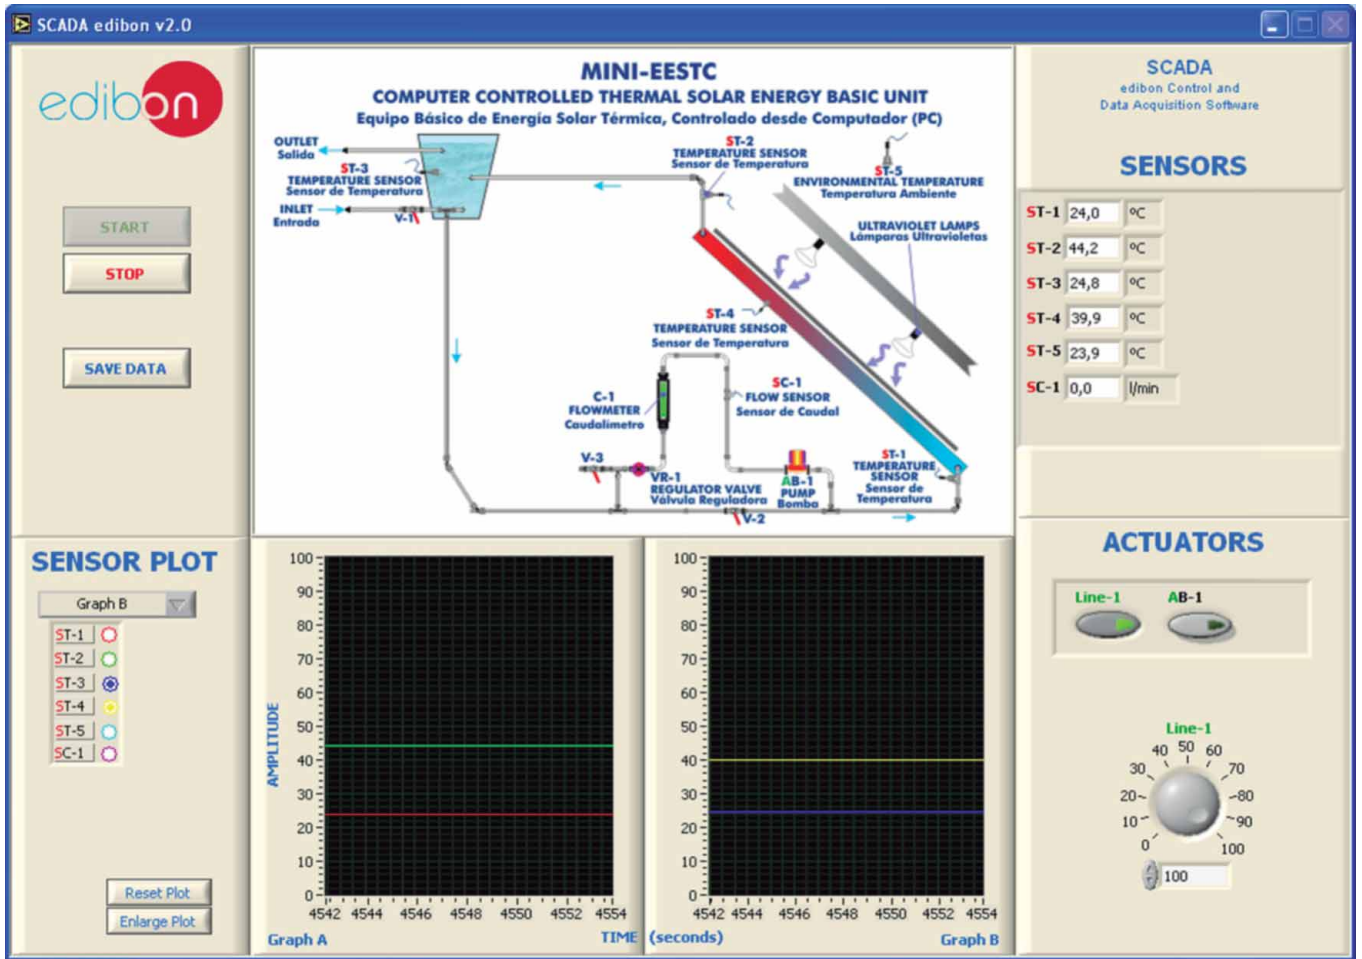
SCADA edibon v2.0

edibon

START

STOP

SAVE DATA

MINI-EESTC
COMPUTER CONTROLLED THERMAL SOLAR ENERGY BASIC UNIT
Equipo Básico de Energía Solar Térmica, Controlado desde Computador (PC)

OUTLET
Salida

ST-3
TEMPERATURE SENSOR
Sensor de Temperatura

INLET
Entrada

V-1

ST-2
TEMPERATURE SENSOR
Sensor de Temperatura

ST-5
ENVIRONMENTAL TEMPERATURE
Temperatura Ambiente

ULTRAVIOLET LAMPS
Lámparas Ultravioletas

ST-4
TEMPERATURE SENSOR
Sensor de Temperatura

C-1
FLOWMETER
Caudalímetro

SC-1
FLOW SENSOR
Sensor de Caudal

V-3

VR-1
REGULATOR VALVE
Válvula Reguladora

AB-1
PUMP
Bomba

ST-1
TEMPERATURE SENSOR
Sensor de Temperatura

V-2

SCADA
edibon Control and
Data Acquisition Software

SENSORS

| | | |
|---|---|---|
| ST-1 | 24,0 | ºC |
| ST-2 | 44,2 | ºC |
| ST-3 | 24,8 | ºC |
| ST-4 | 39,9 | ºC |
| ST-5 | 23,9 | ºC |
| SC-1 | 0,0 | l/min |

SENSOR PLOT

Graph B

ST-1
ST-2
ST-3
ST-4
ST-5
SC-1

Reset Plot
Enlarge Plot

100
90
80
70
60
50
40
30
20
10
0

AMPLITUDE

4542 4544 4546 4548 4550 4552 4554

Graph A

TIME (seconds)

100
90
80
70
60
50
40
30
20
10
0

4542 4544 4546 4548 4550 4552 4554

Graph B

ACTUATORS

Line-1
AB-1

Line-1
0 10 20 30 40 50 60 70 80 90 100

100